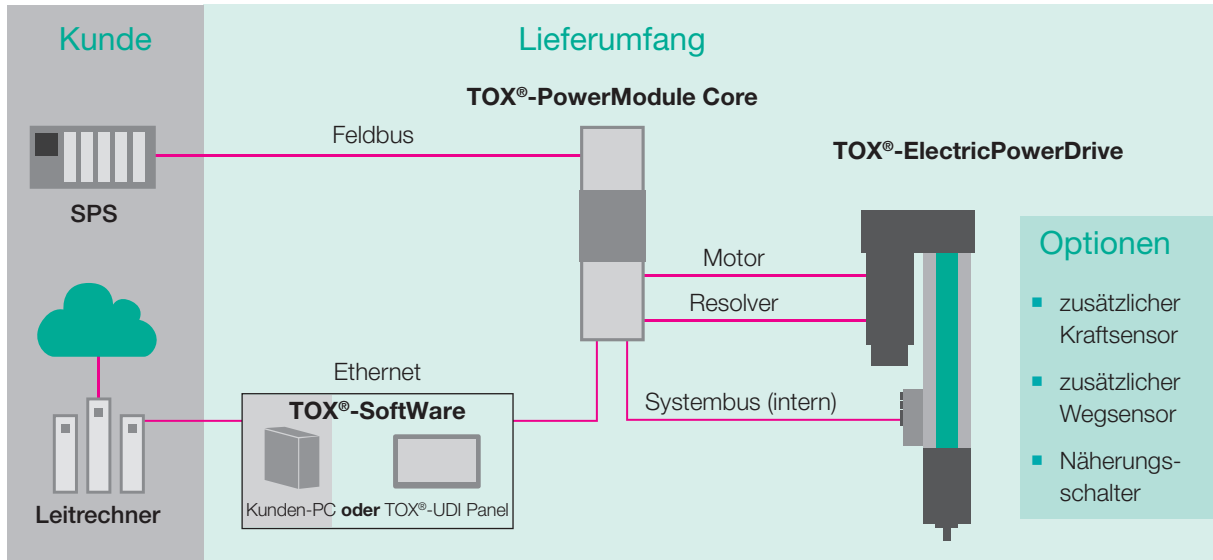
Kunde

Lieferumfang

TOX®-PowerModule Core

Feldbus

TOX®-ElectricPowerDrive

SPS

Optionen

Motor

Resolver

- zusätzlicher Kraftsensor
- zusätzlicher Wegsensor
- Näherungsschalter

Ethernet

TOX®-SoftWare

Systembus (intern)

Leitrechner

Kunden-PC **oder** TOX®-UDI Panel